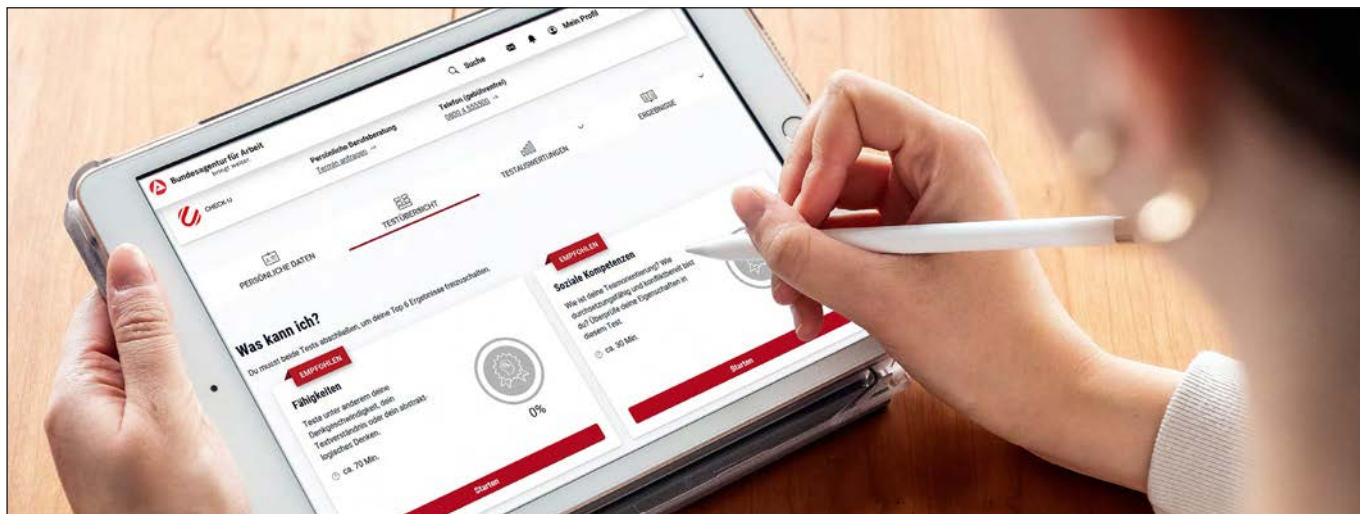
Suche

Mein Profil

Bundesagentur für Arbeit
bringt weiter

Persönliche Berufsberatung
Termin anfragen

Telefon (gebührenfrei)
0800 4 555500

CHECK-U

TESTÜBERSICHT

TESTAUSWERTUNGEN

ERGEBNISSE

PERSÖNLICHE DATEN

Was kann ich?

Du musst beide Tests abschließen, um deine Top 6 Ergebnisse freizuschalten.

EMPFOHLEN

Fähigkeiten

Teste unter anderem deine Denkgeschwindigkeit, dein Textverständnis oder dein abstrakt-logisches Denken.

ca. 70 Min.

0%

Starten

EMPFOHLEN

Soziale Kompetenzen

Wie ist deine Teamorientierung? Wie durchsetzungsfähig und konfliktbereit bist du? Überprüfe deine Eigenschaften in diesem Test.

ca. 30 Min.

Starten